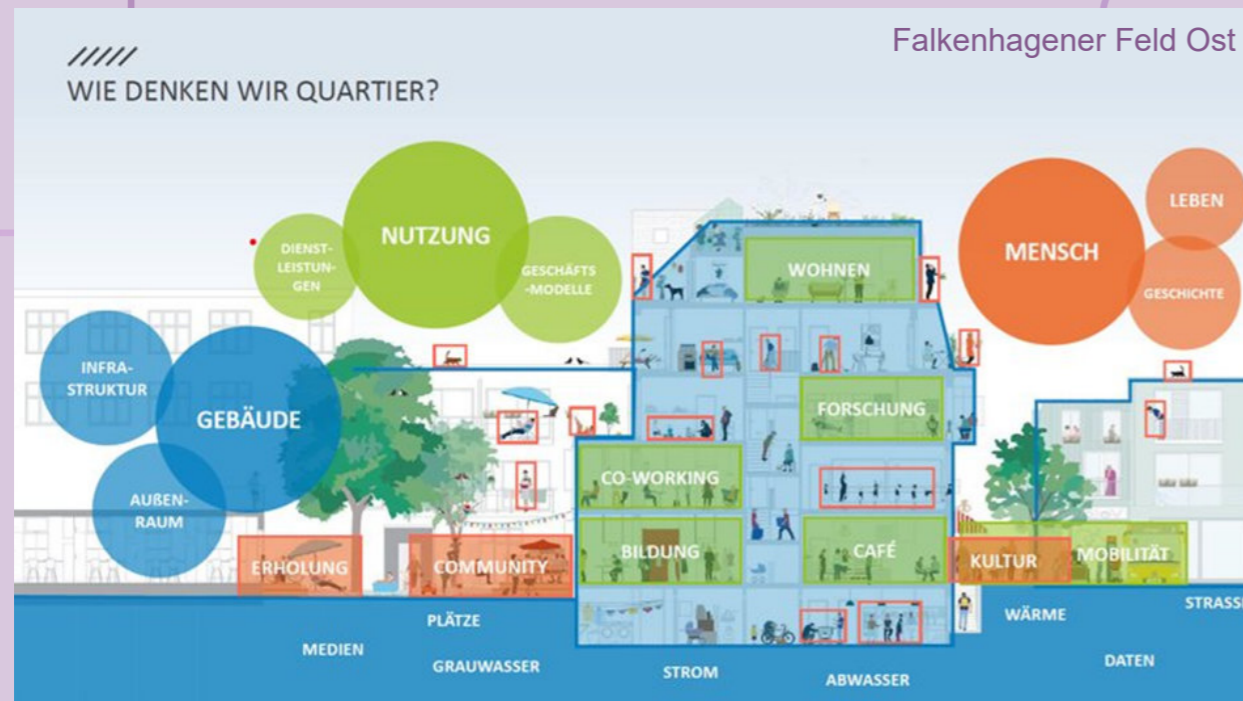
Falkenhagener Feld Ost

/////
WIE DENKEN WIR QUARTIER?

DIENSTLEISTUNGEN

NUTZUNG

GESCHÄFTS-MODELLE

MENSCH

LEBEN

GESCHICHTE

INFRASTRUKTUR

GEBÄUDE

AUßENRAUM

WOHNEN

FORSCHUNG

CO-WORKING

BILDUNG

CAFÉ

ERHOLUNG

COMMUNITY

KULTUR

MOBILITÄT

MEDIEN

PLÄTZE

GRAUWASSER

STROM

ABWASSER

WÄRME

DATEN

STRASS